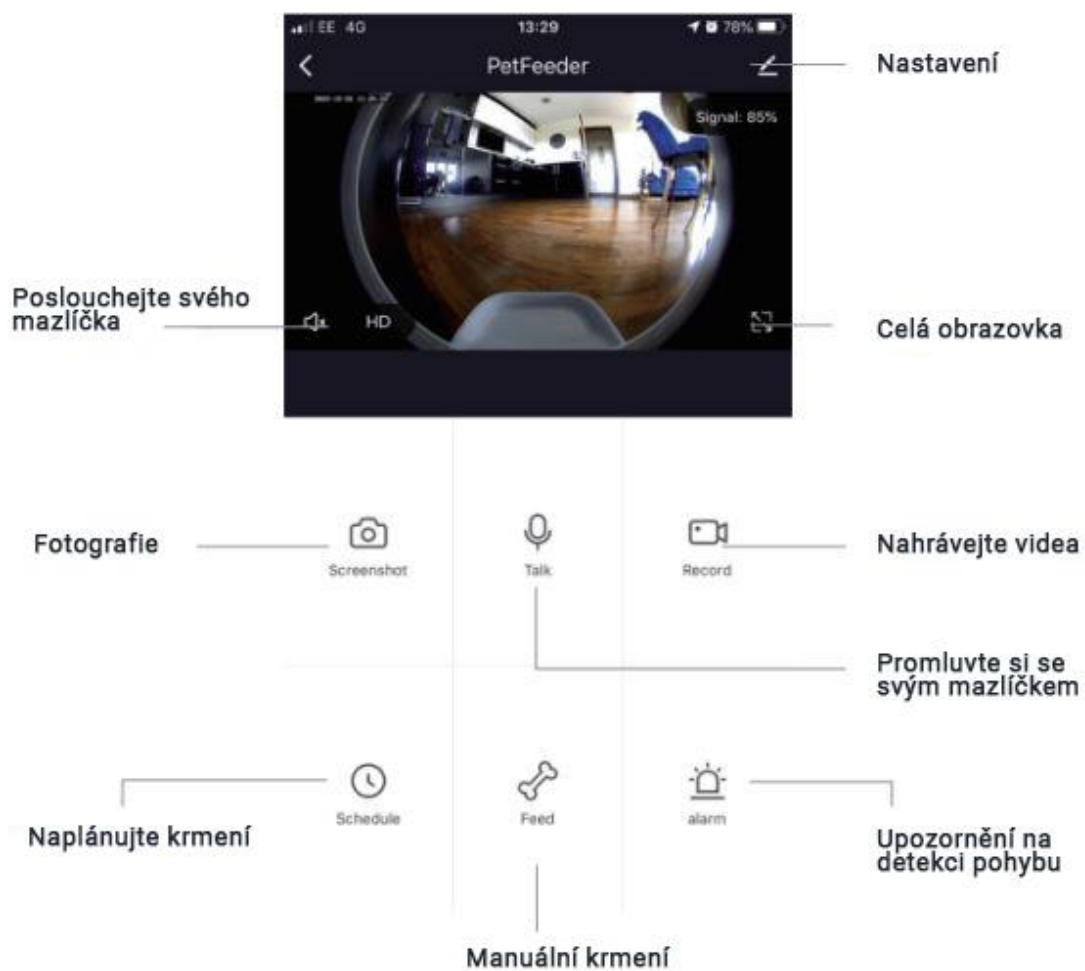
EE 4G 13:29 78%

PetFeeder

Nastavení

Signal: 85%

Poslouchejte svého mazlíčka

HD

Celá obrazovka

Fotografie

Screenshot

Talk

Record

Nahrávejte videa

Promluvte si se svým mazlíčkem

Schedule

Feed

alarm

Naplánujte krmení

Upozornění na detekci pohybu

Manuální krmení